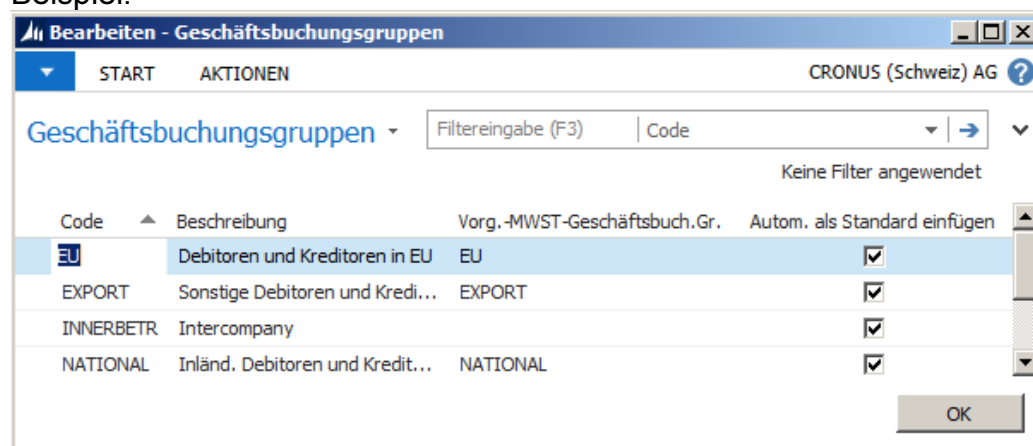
Bearbeiten - Geschäftsbuchungsgruppen

START AKTIONEN CRONUS (Schweiz) AG

Geschäftsbuchungsgruppen

Filtereingabe (F3) Code

Keine Filter angewendet

| Code | Beschreibung | Vorg.-MWST-Geschäftsbuch.Gr. | Autom. als Standard einfügen |
|---|---|---|---|
| EU | Debitoren und Kreditoren in EU | EU | ☑ |
| EXPORT | Sonstige Debitoren und Kredi... | EXPORT | ☑ |
| INNERBETR | Intercompany | | ☑ |
| NATIONAL | Inländ. Debitoren und Kredit... | NATIONAL | ☑ |

OK